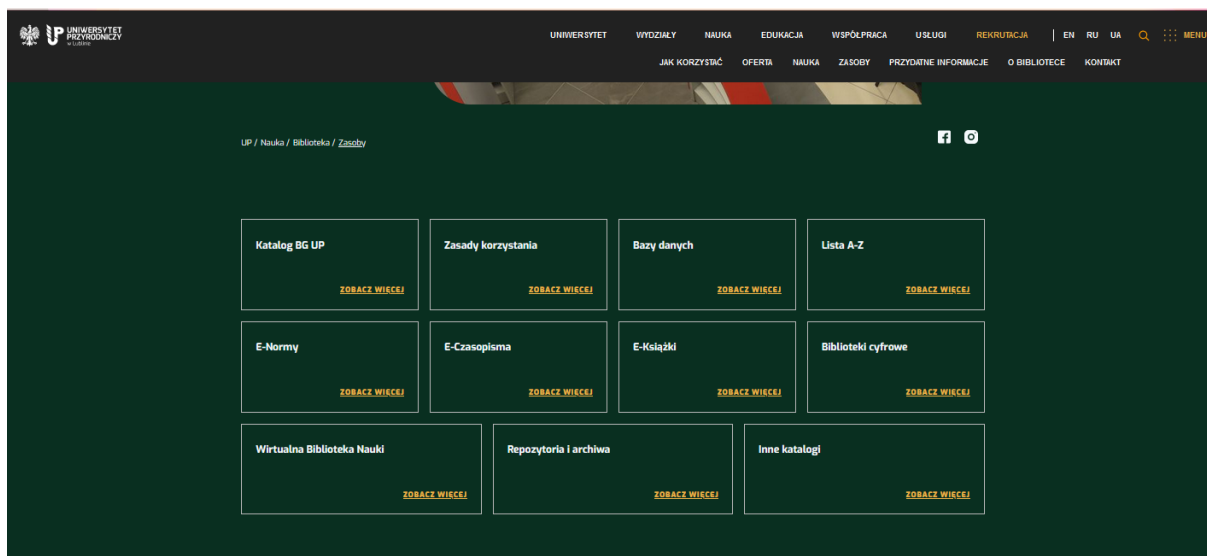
UP UNIWERSYTET PRZYRODNICZY w Lublinie

UNIWERSYTET WYDZIAŁY NAUKA EDUKACJA WSPÓŁPRACA USŁUGI REKRUTACJA | EN RU UA MENU

JAK KORZYSTAĆ OFERTA NAUKA ZASOBY PRZYDATNE INFORMACJE O BIBLIOTECE KONTAKT

UP / Nauka / Biblioteka / Zasoby

Katalog BG UP
ZOBACZ WIĘCEJ

Zasady korzystania
ZOBACZ WIĘCEJ

Bazy danych
ZOBACZ WIĘCEJ

Lista A-Z
ZOBACZ WIĘCEJ

E-Normy
ZOBACZ WIĘCEJ

E-Czasopisma
ZOBACZ WIĘCEJ

E-Książki
ZOBACZ WIĘCEJ

Biblioteki cyfrowe
ZOBACZ WIĘCEJ

Wirtualna Biblioteka Nauki
ZOBACZ WIĘCEJ

Repozytoria i archiwa
ZOBACZ WIĘCEJ

Inne katalogi
ZOBACZ WIĘCEJ